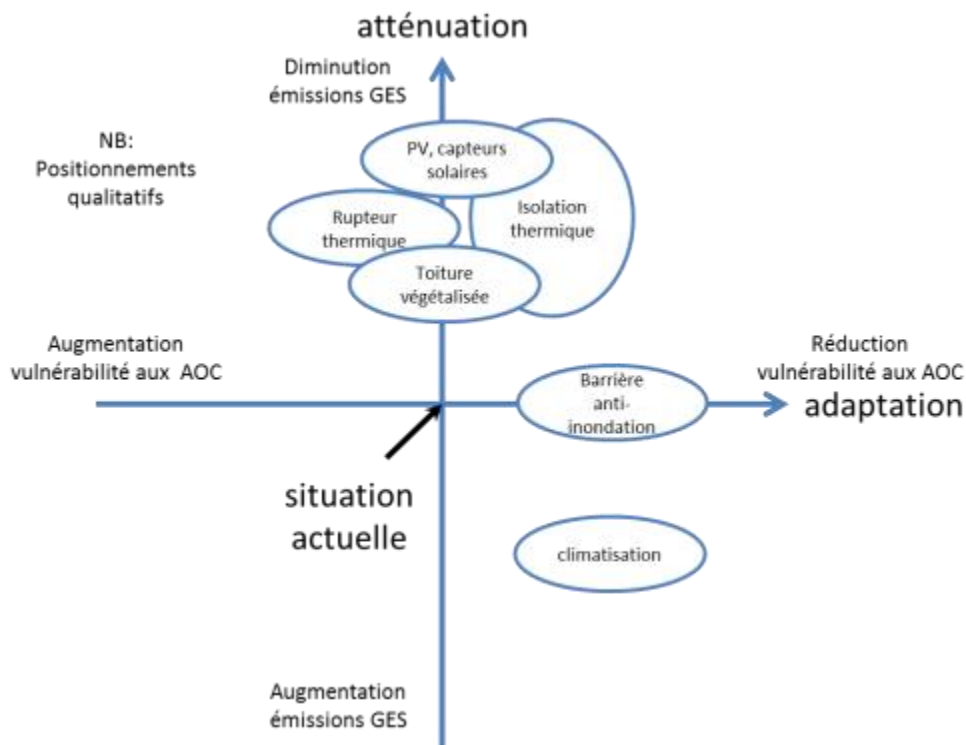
atténuation

Diminution émissions GES

NB: Positionnements qualitatifs

PV, capteurs solaires

Rupteur thermique

Isolation thermique

Toiture végétalisée

Augmentation vulnérabilité aux AOC

Réduction vulnérabilité aux AOC

adaptation

Barrière anti-inondation

situation actuelle

climatisation

Augmentation émissions GES